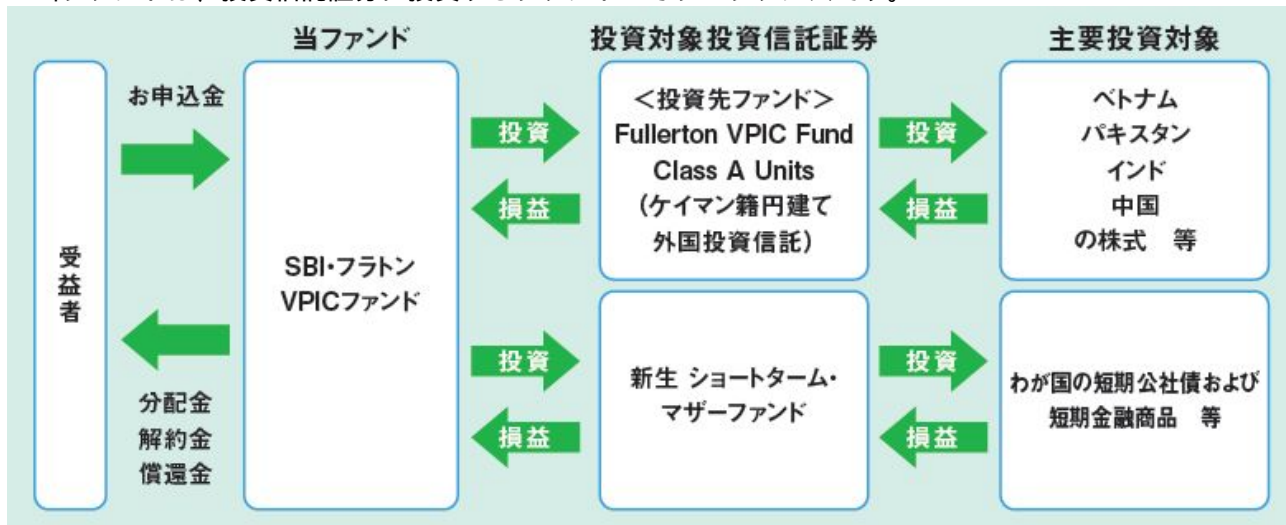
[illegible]

当ファンド

投資対象投資信託証券

主要投資対象

受益者

お申込金

分配金
解約金
償還金

SBI・フラトン VPICファンド

投資

損益

＜投資先ファンド＞
Fullerton VPIC Fund Class A Units
(ケイマン籍円建て外国投資信託)

投資

損益

ベトナム
パキスタン
インド
中国
の株式　等

投資

損益

新生 ショートターム・マザーファンド

投資

損益

わが国の短期公社債および短期金融商品　等